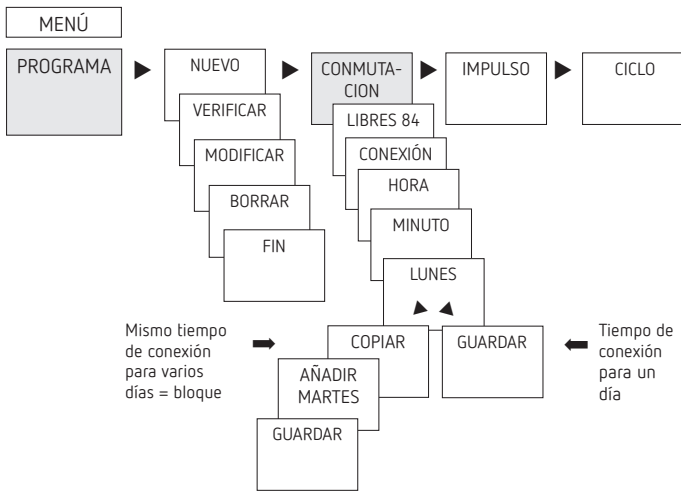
MENÚ

PROGRAMA

NUEVO

VERIFICAR

MODIFICAR

BORRAR

FIN

CONMUTACION

LIBRES 84

CONEXIÓN

HORA

MINUTO

LUNES

IMPULSO

CICLO

Mismo tiempo de conexión para varios días = bloque

COPIAR

GUARDAR

Tiempo de conexión para un día

AÑADIR MARTES

GUARDAR